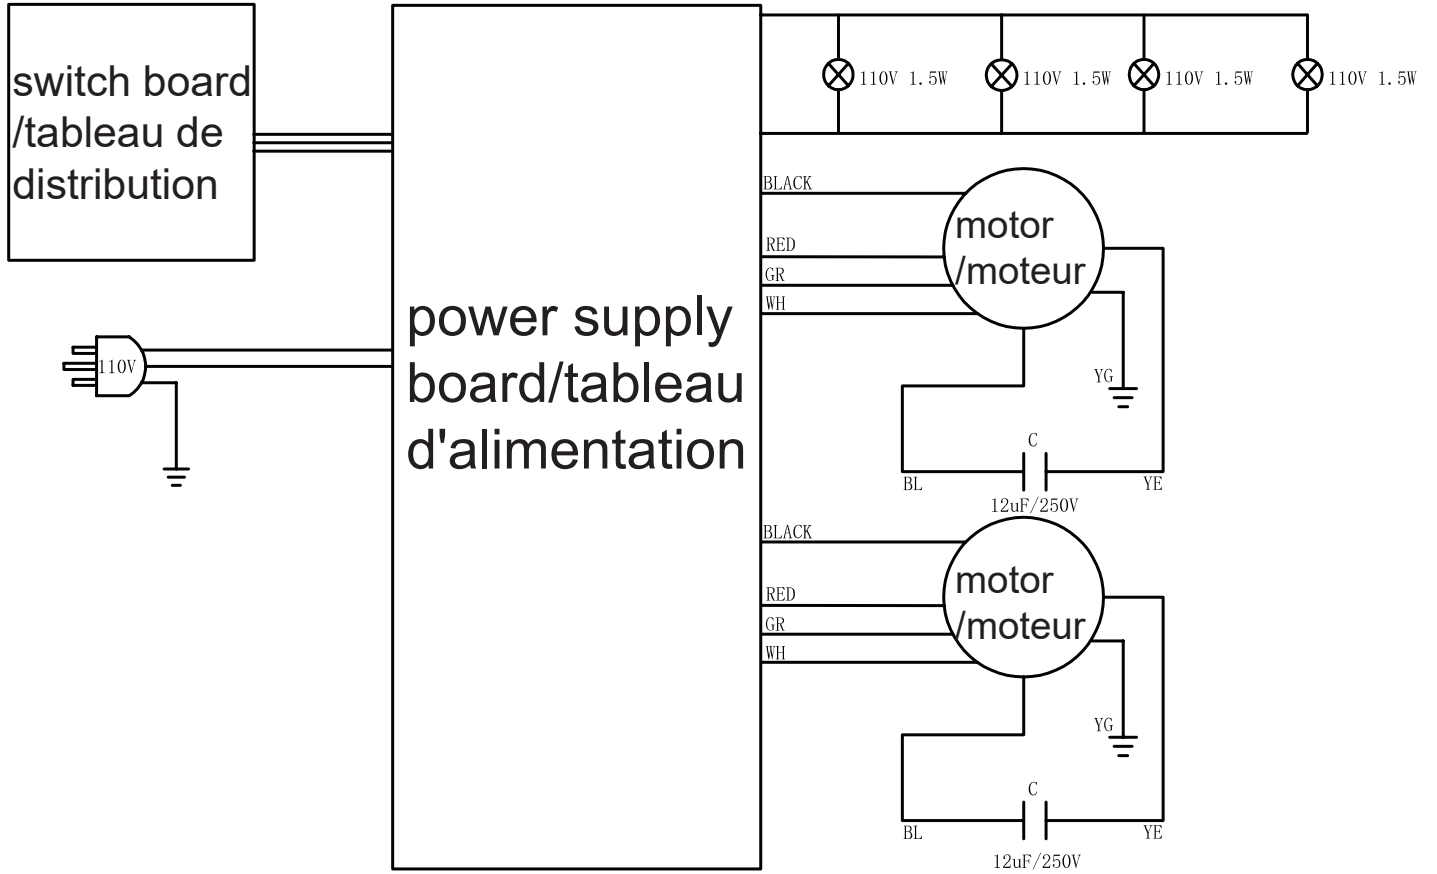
switch board /tableau de distribution

110V 1.5W
110V 1.5W
110V 1.5W
110V 1.5W

110V

power supply board/tableau d'alimentation

BLACK
RED
GR
WH
motor /moteur
YG
C
BL
12uF/250V
YE

BLACK
RED
GR
WH
motor /moteur
YG
C
BL
12uF/250V
YE